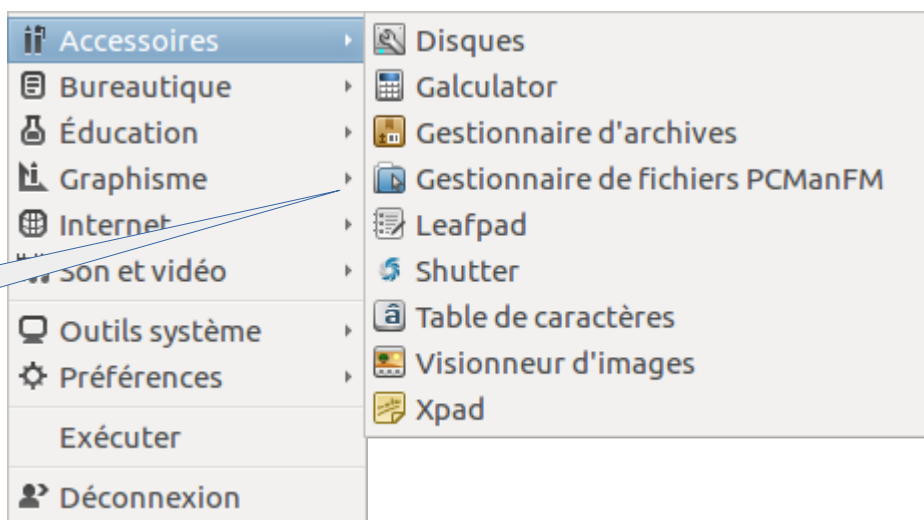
Accessoires
Bureautique
Éducation
Graphisme
Internet
Son et vidéo
Outils système
Préférences
Exécuter
Déconnexion

Disques
Galculator
Gestionnaire d'archives
Gestionnaire de fichiers PCManFM
Leafpad
Shutter
Table de caractères
Visionneur d'images
Xpad